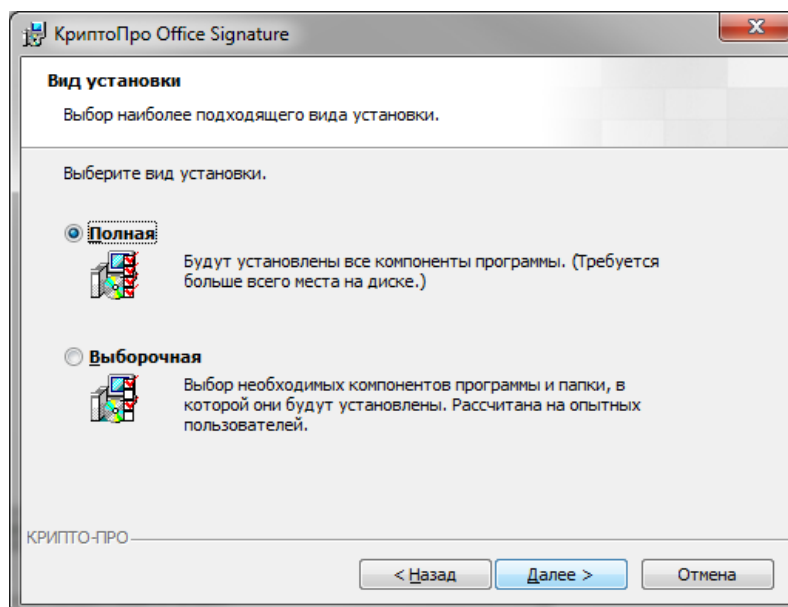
КриптоПро Office Signature

Вид установки

Выбор наиболее подходящего вида установки.

Выберите вид установки.

Полная

Будут установлены все компоненты программы. (Требуется больше всего места на диске.)

Выборочная

Выбор необходимых компонентов программы и папки, в которой они будут установлены. Рассчитана на опытных пользователей.

КРИПТО-ПРО

< Назад

Далее >

Отмена